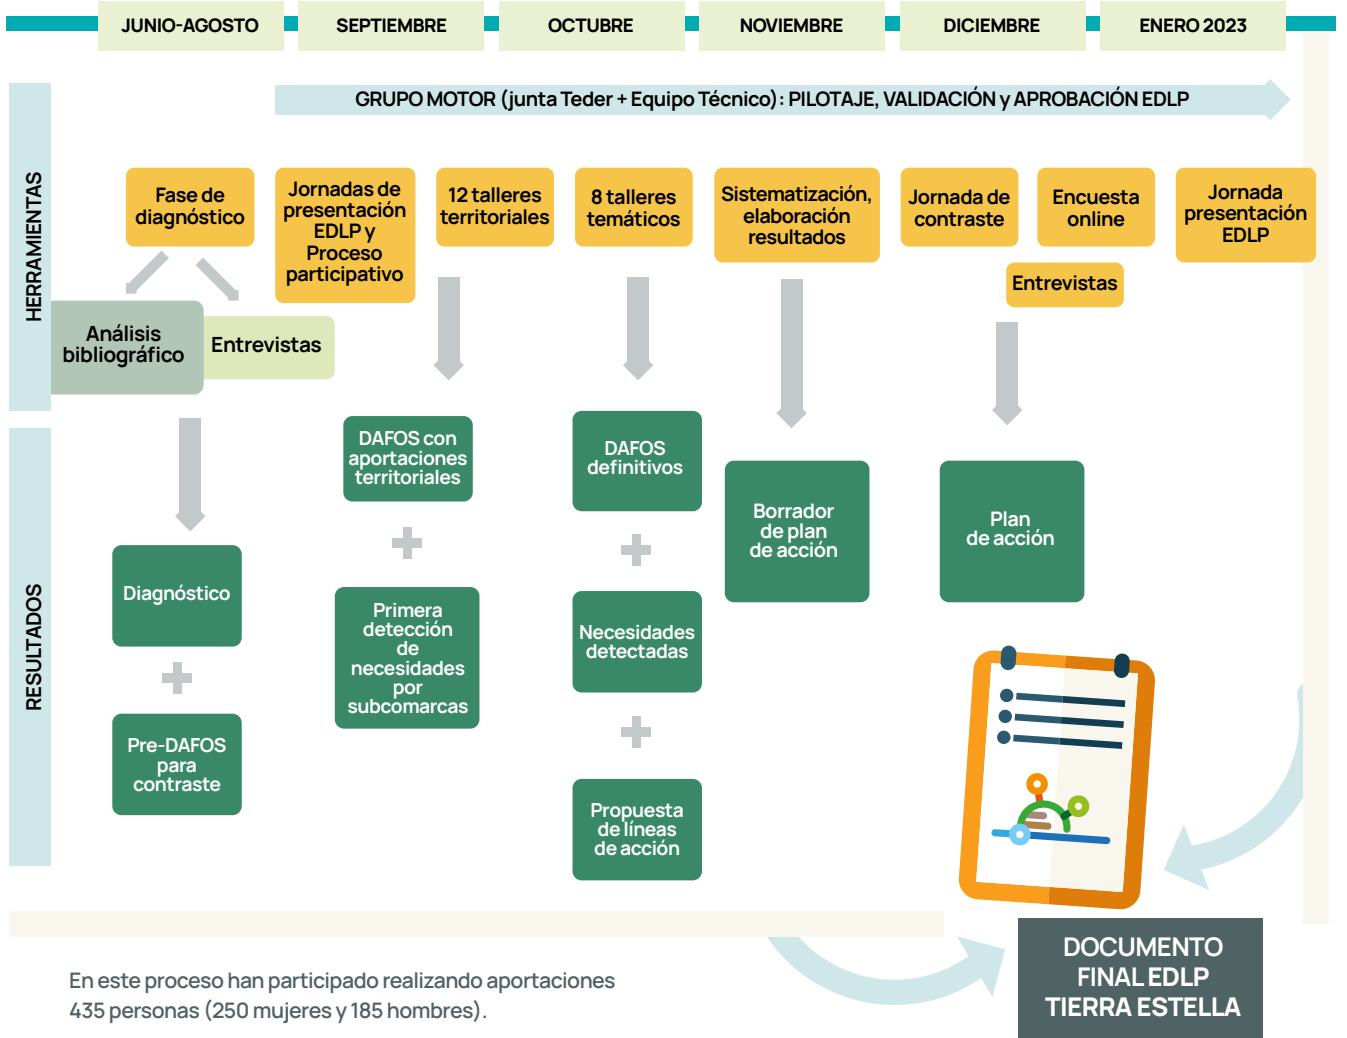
JUNIO-AGOSTO SEPTIEMBRE OCTUBRE NOVIEMBRE DICIEMBRE ENERO 2023

GRUPO MOTOR (junta Teder + Equipo Técnico): PILOTAJE, VALIDACIÓN y APROBACIÓN EDLP

HERRAMIENTAS

Fase de diagnóstico

Jornadas de presentación EDLP y Proceso participativo

12 talleres territoriales

8 talleres temáticos

Sistematización, elaboración resultados

Jornada de contraste

Encuesta online

Jornada presentación EDLP

Entrevistas

Análisis bibliográfico

Entrevistas

RESULTADOS

DAFOS con aportaciones territoriales

DAFOS definitivos

Borrador de plan de acción

Plan de acción

Diagnóstico

Primera detección de necesidades por subcomarcas

Necesidades detectadas

Pre-DAFOS para contraste

Propuesta de líneas de acción

DOCUMENTO FINAL EDLP TIERRA ESTELLA

En este proceso han participado realizando aportaciones 435 personas (250 mujeres y 185 hombres).